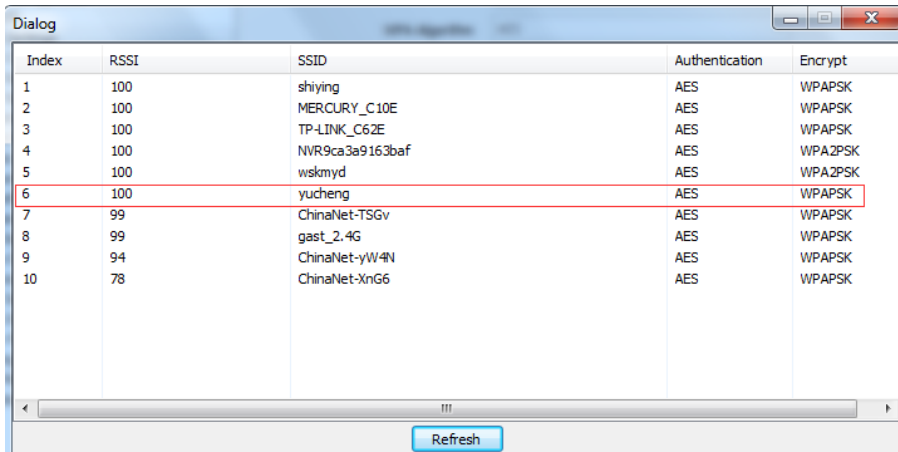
Dialog

| Index | RSSI | SSID | Authentication | Encrypt |
|---|---|---|---|---|
| 1 | 100 | shiying | AES | WPAPSK |
| 2 | 100 | MERCURY_C10E | AES | WPAPSK |
| 3 | 100 | TP-LINK_C62E | AES | WPAPSK |
| 4 | 100 | NVR9ca3a9163baf | AES | WPA2PSK |
| 5 | 100 | wskmyd | AES | WPA2PSK |
| 6 | 100 | yucheng | AES | WPAPSK |
| 7 | 99 | ChinaNet-TSGv | AES | WPAPSK |
| 8 | 99 | gast_2.4G | AES | WPAPSK |
| 9 | 94 | ChinaNet-yW4N | AES | WPAPSK |
| 10 | 78 | ChinaNet-XnG6 | AES | WPAPSK |

Refresh